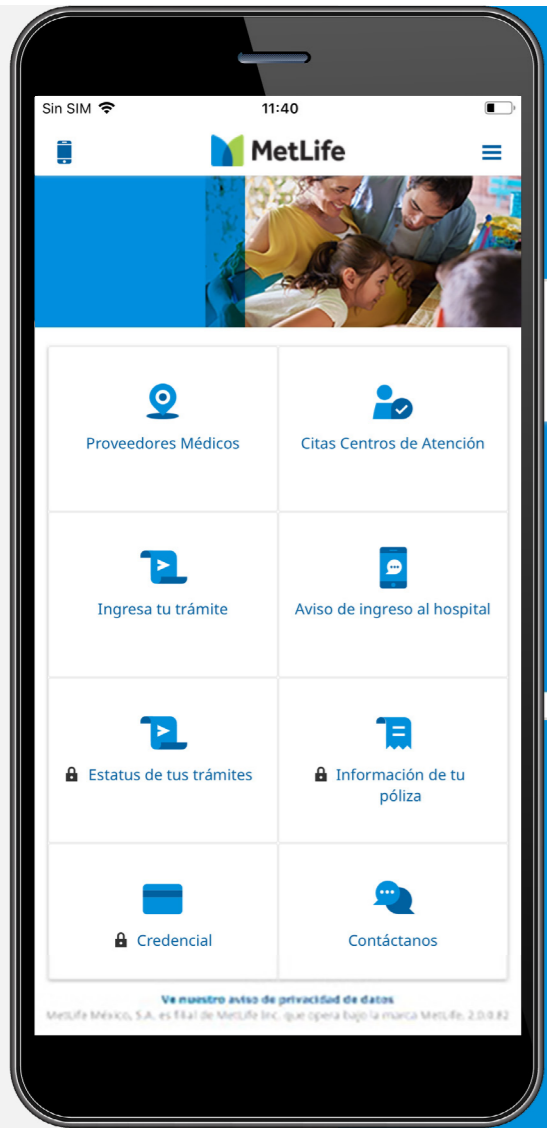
Sin SIM 11:40

MetLife

Proveedores Médicos

Citas Centros de Atención

Ingresa tu trámite

Aviso de ingreso al hospital

Estatus de tus trámites

Información de tu póliza

Credencial

Contáctanos

Ve nuestro aviso de privacidad de datos

MetLife México, S.A. es filial de MetLife Inc. que opera bajo la marca MetLife. 2.0.0.82